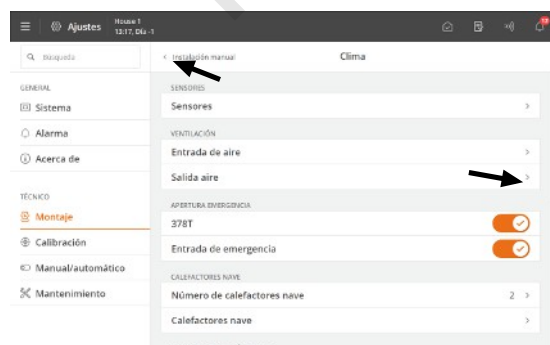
Ajustes House 1 13:17, Día -1

Búsqueda

GENERAL
Sistema
Alarma
Acerca de

TÉCNICO
Montaje
Calibración
Manual/automático
Mantenimiento

< Instalación manual
Clima

SENSORES
Sensores >

VENTILACIÓN
Entrada de aire >
Salida aire >

APERTURA EMERGENCIA
378T
Entrada de emergencia

CALEFACTORES NAVE
Número de calefactores nave 2 >
Calefactores nave >